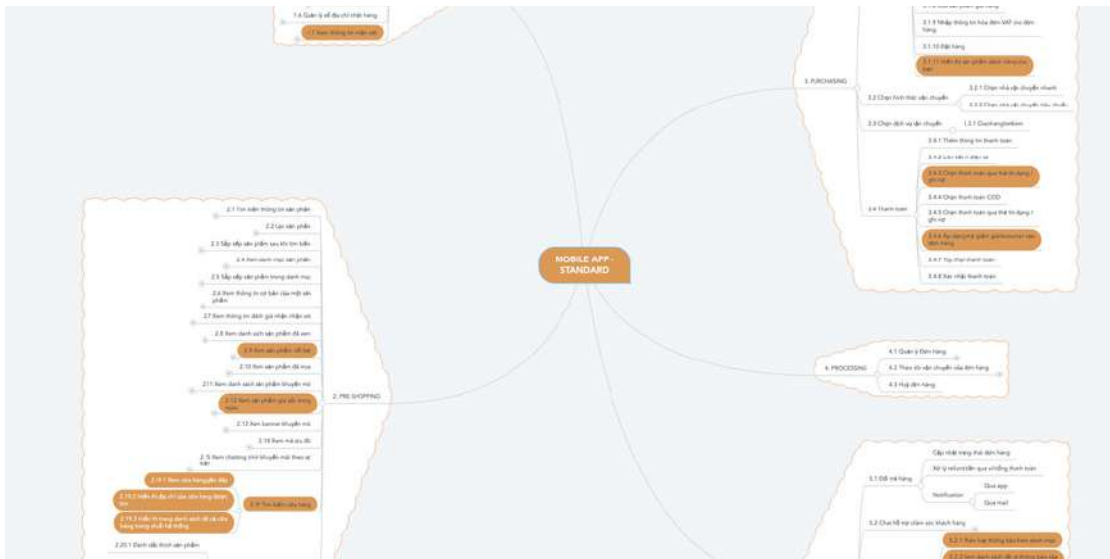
1.6 Quản lý sổ địa chỉ nhận hàng

1.7 Xem thông tin mật sản

MOBILE APP - STANDARD

2. PRE-SHOPPING

2.1 Tìm kiếm thông tin sản phẩm

2.2 Lọc sản phẩm

2.3 Sắp xếp sản phẩm sau khi tìm kiếm

2.4 Xem danh mục sản phẩm

2.5 Sắp xếp sản phẩm trong danh mục

2.6 Xem thông tin cơ bản của một sản phẩm

2.7 Xem thông tin đánh giá nhận nhận xét

2.8 Xem danh sách sản phẩm đã xem

2.9 Xem sản phẩm tốt bạn

2.10 Xem sản phẩm đã mua

2.11 Xem danh sách sản phẩm khuyến mãi

2.12 Xem sản phẩm yêu cầu trong ngày

2.13 Xem banner khuyến mãi

2.14 Xem mã ưu đãi

2.15 Xem chương trình khuyến mãi theo sự kiện

2.19 Tìm kiếm cửa hàng

2.19.1 Xem cửa hàng gần đây

2.19.2 Hiển thị địa chỉ cửa hàng thành bản

2.19.3 Hiển thị trong danh sách để và cửa hàng trong chuỗi hệ thống

2.20.1 Đánh dấu thích sản phẩm

3. PURCHASING

3.1.9 Nhập thông tin hóa đơn VAT cho đơn hàng

3.1.10 Đặt hàng

3.1.11 Hiển thị sản phẩm dành riêng cho bạn

3.2 Chọn hình thức vận chuyển

3.2.1 Chọn nhà vận chuyển nhanh

3.2.2 Chọn nhà vận chuyển tiêu chuẩn

3.3 Chọn dịch vụ vận chuyển

3.3.1 Giaohangtietkiem

3.4 Thanh toán

3.4.1 Thêm thông tin thanh toán

3.4.2 Lưu tiền ví điện tử

3.4.3 Chọn thanh toán qua thẻ tín dụng / ghi nợ

3.4.4 Chọn thanh toán COD

3.4.5 Chọn thanh toán qua thẻ tín dụng / ghi nợ

3.4.6 Áp dụng mã giảm giá/voucher vào đơn hàng

3.4.7 Tùy chọn thanh toán

3.4.8 Xác nhận thanh toán

4. PROCESSING

4.1 Quản lý Đơn hàng

4.2 Theo dõi vận chuyển của đơn hàng

4.3 Hủy đơn hàng

5.1 Đổi trả hàng

Cập nhật trạng thái đơn hàng

Xử lý refund/trả qua những thanh toán

Notification

Qua app

Qua mail

5.2 Chat hỗ trợ chăm sóc khách hàng

5.2.1 Tiếp nhận thông báo theo danh mục

5.2.2 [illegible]